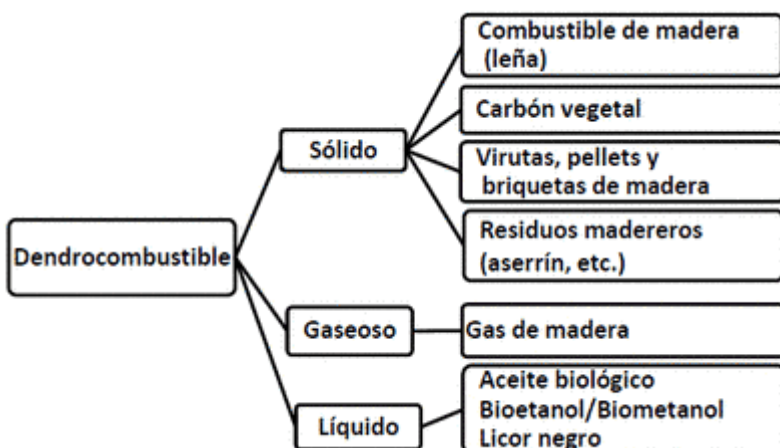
Dendrocombustible

Sólido

Combustible de madera (leña)

Carbón vegetal

Virutas, pellets y briquetas de madera

Residuos madereros (aserrín, etc.)

Gaseoso

Gas de madera

Líquido

Aceite biológico
Bioetanol/Biometanol
Licor negro